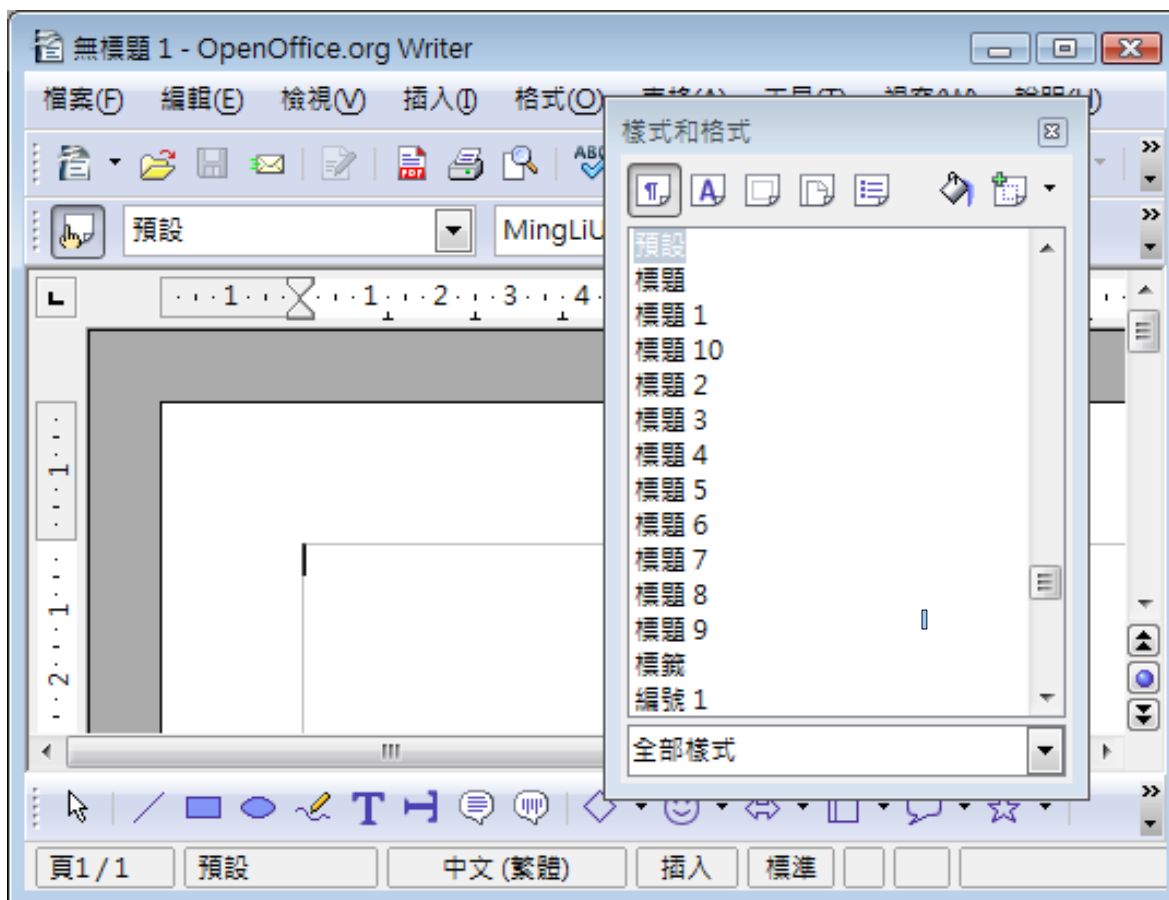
無標題 1 - OpenOffice.org Writer

檔案(F) 編輯(E) 檢視(V) 插入(I) 格式(O) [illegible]

預設 MingLiU

樣式和格式

預設
標題
標題 1
標題 10
標題 2
標題 3
標題 4
標題 5
標題 6
標題 7
標題 8
標題 9
標籤
編號 1

全部樣式

頁1 / 1 預設 中文 (繁體) 插入 標準